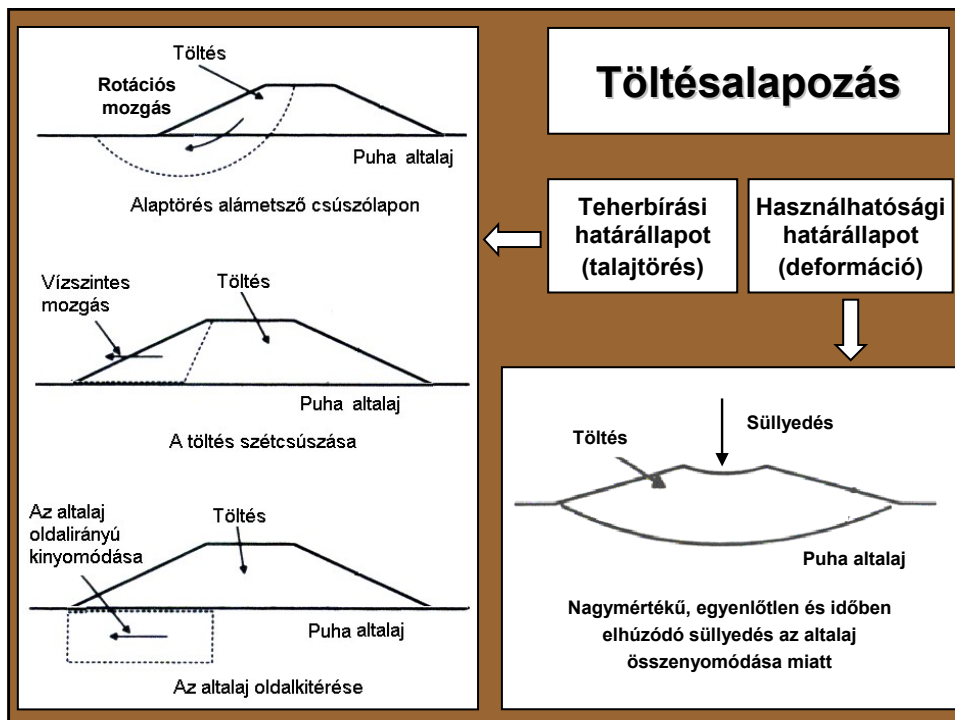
Töltésalapozás

Teherbírási határállapot (talajtörés)

Használhatósági határállapot (deformáció)

Töltés

Rotációs mozgás

Puha altalaj

Alaptörés alámetsző csúszólapon

Vízszintes mozgás

Töltés

Puha altalaj

A töltés szétcsúszása

Az altalaj oldalirányú kinyomódása

Töltés

Puha altalaj

Az altalaj oldalkitérése

Töltés

Süllyedés

Puha altalaj

Nagymértékű, egyenlőtlen és időben elhúzódó süllyedés az altalaj összenyomódása miatt